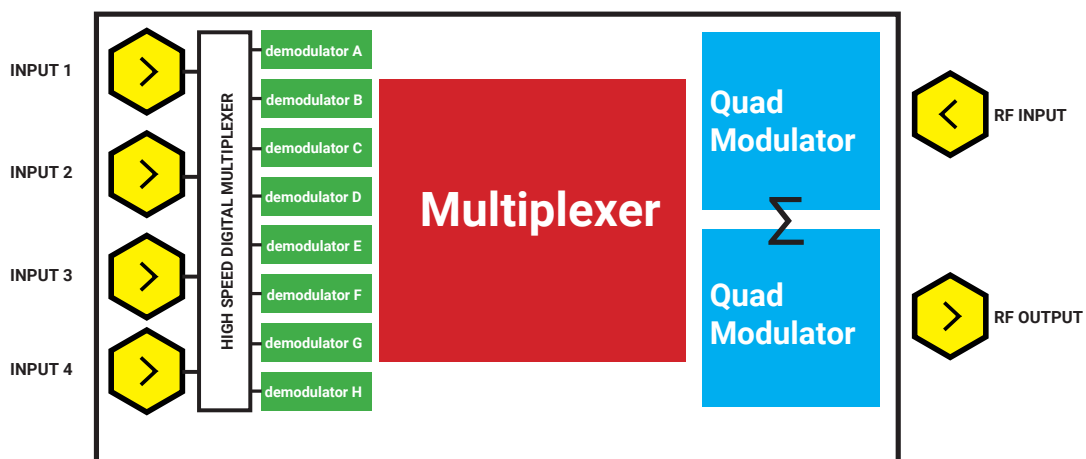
INPUT 1

INPUT 2

INPUT 3

INPUT 4

HIGH SPEED DIGITAL MULTIPLEXER

demodulator A

demodulator B

demodulator C

demodulator D

demodulator E

demodulator F

demodulator G

demodulator H

Multiplexer

Quad Modulator

$\Sigma$

Quad Modulator

RF INPUT

RF OUTPUT